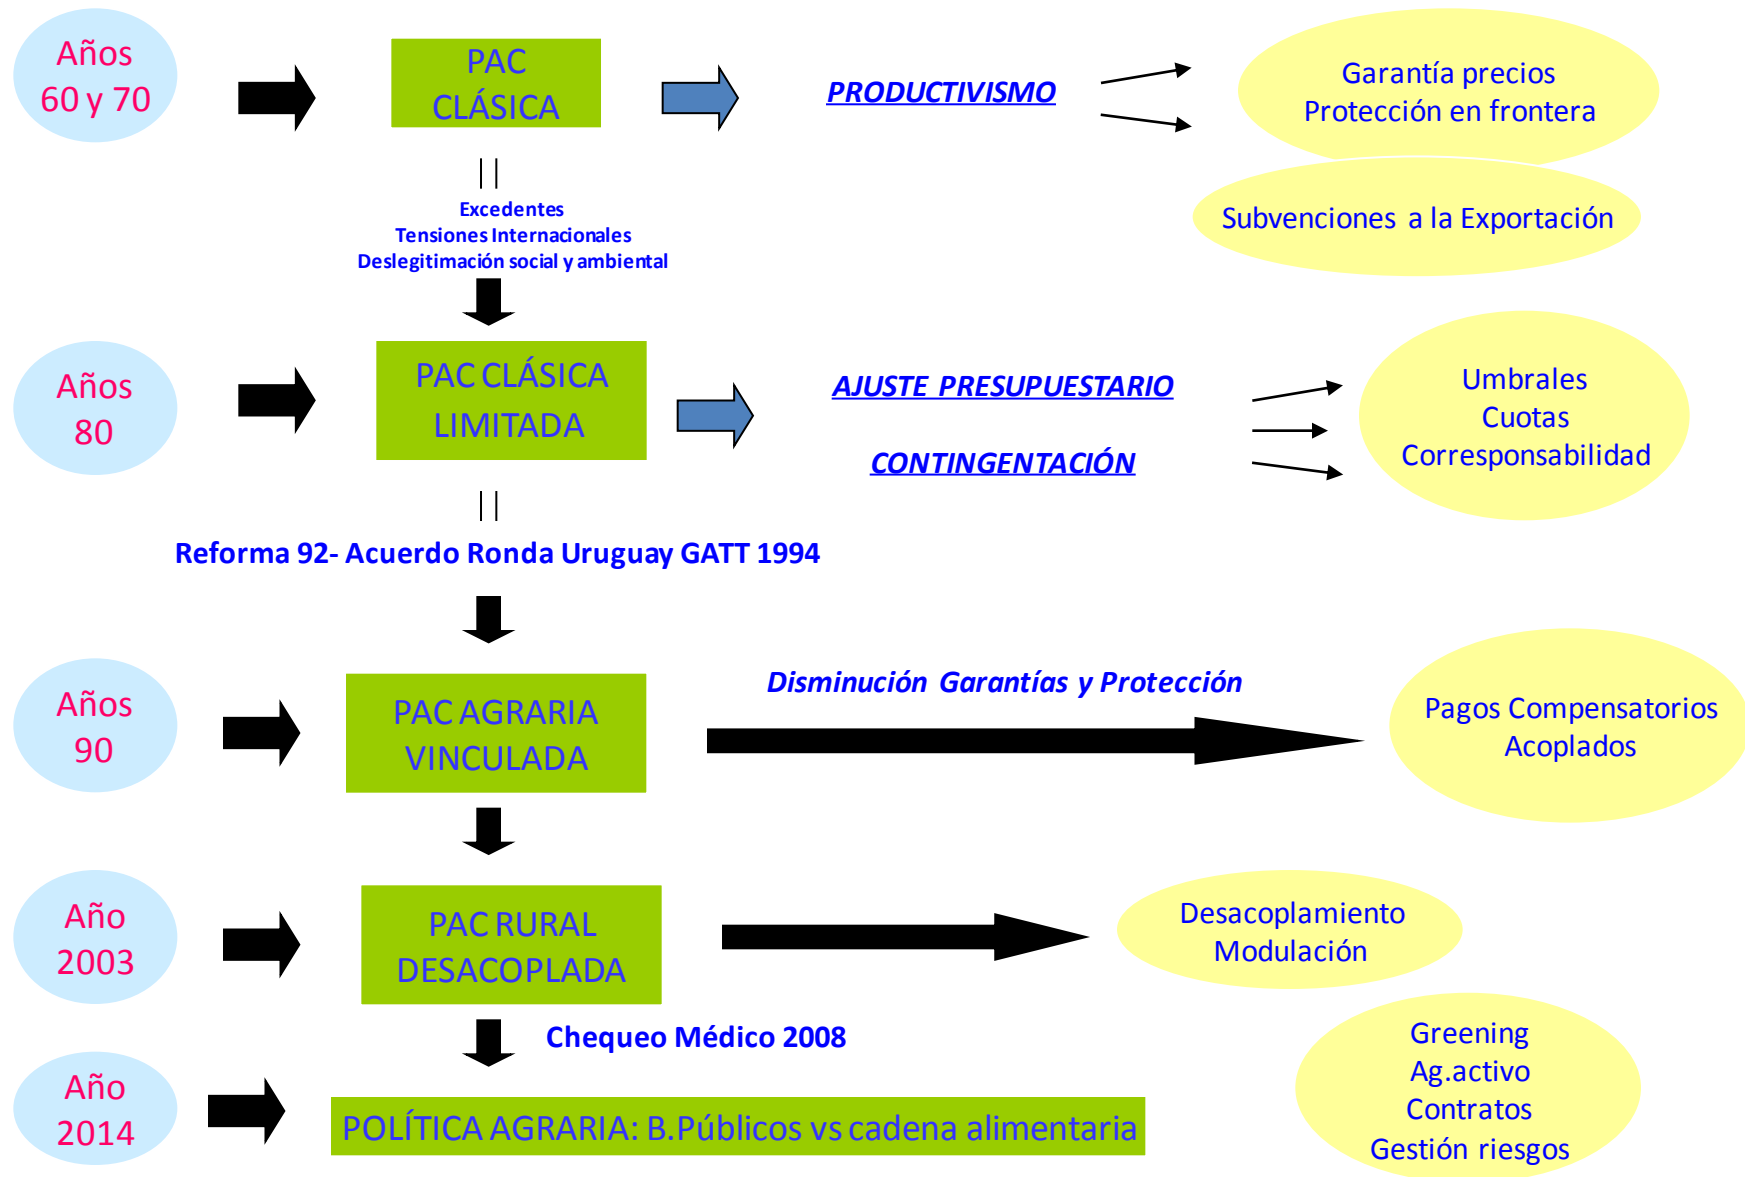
Años 60 y 70

PAC CLÁSICA

PRODUCTIVISMO

Garantía precios
Protección en frontera

Subvenciones a la Exportación

||

Excedentes
Tensiones Internacionales
Deslegitimación social y ambiental

Años 80

PAC CLÁSICA LIMITADA

AJUSTE PRESUPUESTARIO

CONTINGENTACIÓN

Umbrales
Cuotas
Corresponsabilidad

||

Reforma 92- Acuerdo Ronda Uruguay GATT 1994

Años 90

PAC AGRARIA VINCULADA

Disminución Garantías y Protección

Pagos Compensatorios
Acoplados

Año 2003

PAC RURAL DESACOPLADA

Desacoplamiento
Modulación

Chequeo Médico 2008

Greening
Ag.activo
Contratos
Gestión riesgos

Año 2014

POLÍTICA AGRARIA: B.Públicos vs cadena alimentaria